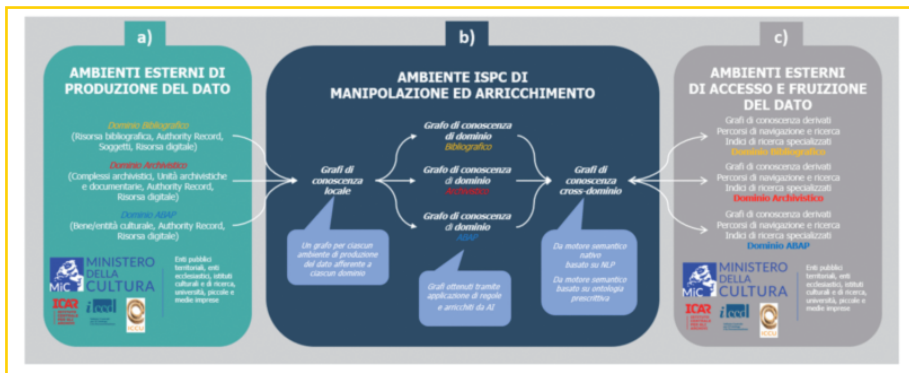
a)

AMBIENTI ESTERNI DI PRODUZIONE DEL DATO

Dominio Bibliografico
(Risorsa bibliografica, Authority Record, Soggetti, Risorsa digitale)

Dominio Archivistico
(Complessi archivistici, Unità archivistiche e documentarie, Authority Record, Risorsa digitale)

Dominio ABAP
(Bene/entità culturale, Authority Record, Risorsa digitale)

MINISTERO DELLA CULTURA
MiC

ICAR

iccd

Enti pubblici territoriali, enti ecclesiastici, istituti culturali e di ricerca, università, piccole e medie imprese

b)

AMBIENTE ISPC DI MANIPOLAZIONE ED ARRICCHIMENTO

Grafi di conoscenza locale

Un grafo per ciascun ambiente di produzione del dato afferente a ciascun dominio

Grafo di conoscenza di dominio Bibliografico

Grafo di conoscenza di dominio Archivistico

Grafo di conoscenza di dominio ABAP

Grafi ottenuti tramite applicazione di regole e arricchiti da AI

Grafi di conoscenza cross-dominio

Da motore semantico nativo basato su NLP

Da motore semantico basato su ontologia prescrittiva

c)

AMBIENTI ESTERNI DI ACCESSO E FRUIZIONE DEL DATO

Grafi di conoscenza derivati
Percorsi di navigazione e ricerca
Indici di ricerca specializzati
Dominio Bibliografico

Grafi di conoscenza derivati
Percorsi di navigazione e ricerca
Indici di ricerca specializzati
Dominio Archivistico

Grafi di conoscenza derivati
Percorsi di navigazione e ricerca
Indici di ricerca specializzati
Dominio ABAP

MINISTERO DELLA CULTURA
MiC

ICAR

iccd

Enti pubblici territoriali, enti ecclesiastici, istituti culturali e di ricerca, università, piccole e medie imprese